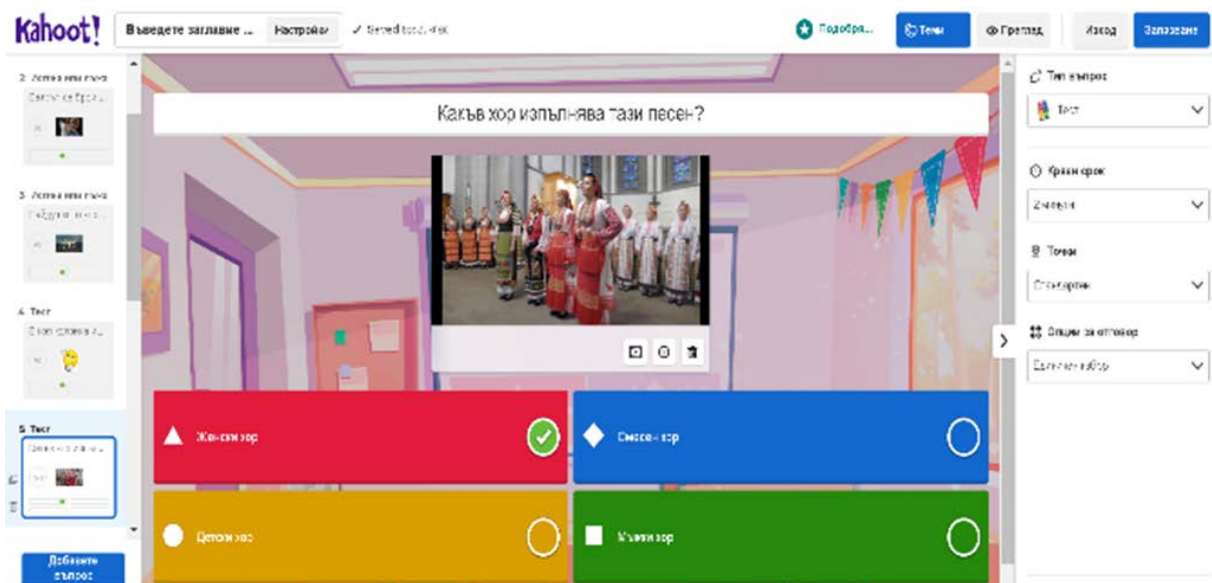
Kahoot!

Въведете заглавие ... Настройки ✓ Saved to: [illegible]

Подобря... Теми Преглед Изход Запазване

2 Вярно или невярно
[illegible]

3 Вярно или невярно
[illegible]

4 Тест
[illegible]

5 Тест
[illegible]

Добавете въпрос

Какъв хор изпълнява тази песен?

Женски хор

Смесен хор

Детски хор

Мъжки хор

Тип въпрос
Тест

Краен срок
20 секунди

Точки
Стандартни

Опции за отговор
Единичен избор